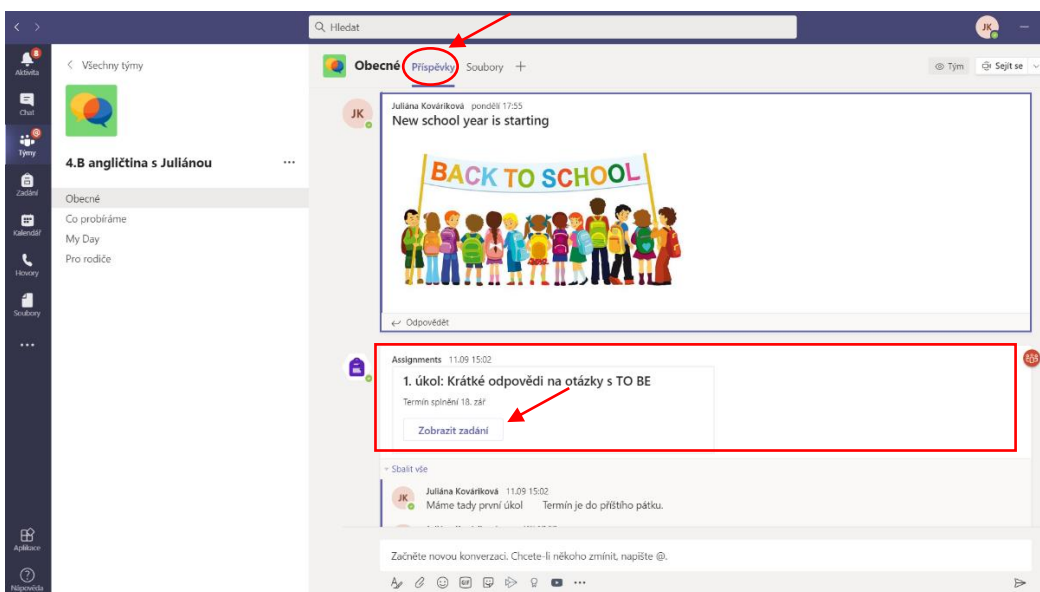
Hledat

JK

Aktivita

Chat

Týmy

Zadání

Kalendář

Hovory

Soubory

...

Aplikace

Nápověda

< Všechny týmy

4.B angličtina s Juliánou ...

Obecné
Co probíráme
My Day
Pro rodiče

Obecné Příspěvky Soubory +

Tým Sejít se

JK Juliána Kováriková pondělí 17:55
New school year is starting

BACK TO SCHOOL

Odpovědět

Assignments 11.09 15:02
1. úkol: Krátké odpovědi na otázky s TO BE
Termín splnění 18. zář
Zobrazit zadání

Sbalit vše

JK Juliána Kováriková 11.09 15:02
Máme tady první úkol Termín je do příštího pátku.

Začněte novou konverzaci. Chcete-li někoho zmínit, napište @.